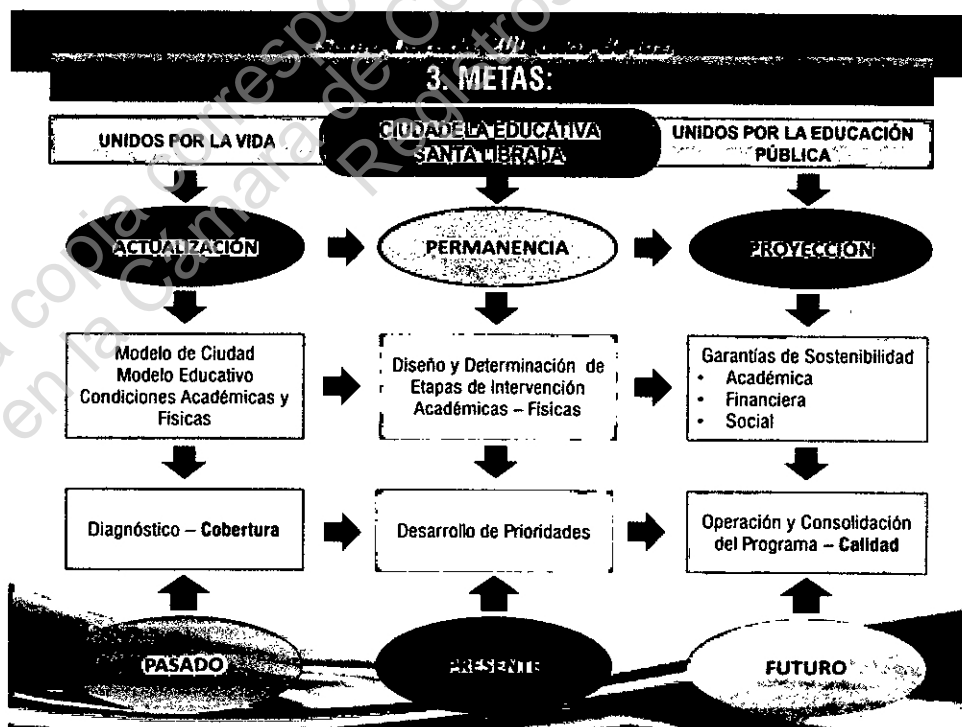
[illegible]

3. METAS:

UNIDOS POR LA VIDA

CIUDADELA EDUCATIVA SANTA LIBRADA

UNIDOS POR LA EDUCACIÓN PÚBLICA

ACTUALIZACIÓN

PERMANENCIA

PROYECCIÓN

Modelo de Ciudad
Modelo Educativo
Condiciones Académicas y Físicas

Diseño y Determinación de Etapas de Intervención Académicas – Físicas

Garantías de Sostenibilidad
• Académica
• Financiera
• Social

Diagnóstico – Cobertura

Desarrollo de Prioridades

Operación y Consolidación del Programa – Calidad

PASADO

PRESENTE

FUTURO

La copia corresponde en la Cámara de Comercio Registro